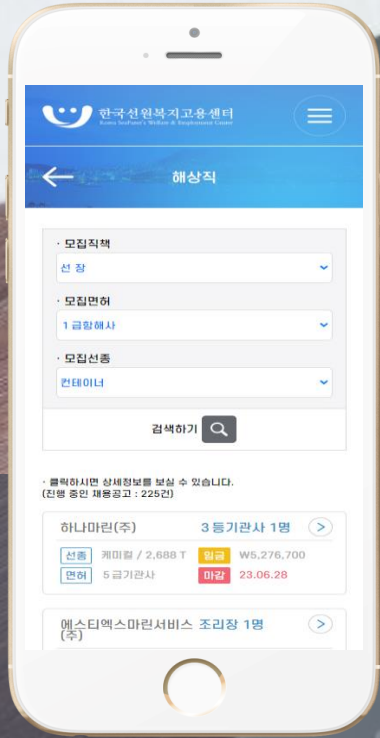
한국선원복지고용센터
Korea SeaFarer's Welfare & Employment Center

해상직

· 모집직책
선 장

· 모집면허
1 급항해사

· 모집선종
컨테이너

검색하기

· 클릭하시면 상세정보를 보실 수 있습니다.
(진행 중인 채용공고 : 225건)

하나마린(주) 3 등기관사 1명
선종 케미컬 / 2,688 T 임금 W5,276,700
면허 5 급기관사 마감 23.06.28

에스티엑스마린서비스(주) 조리장 1명